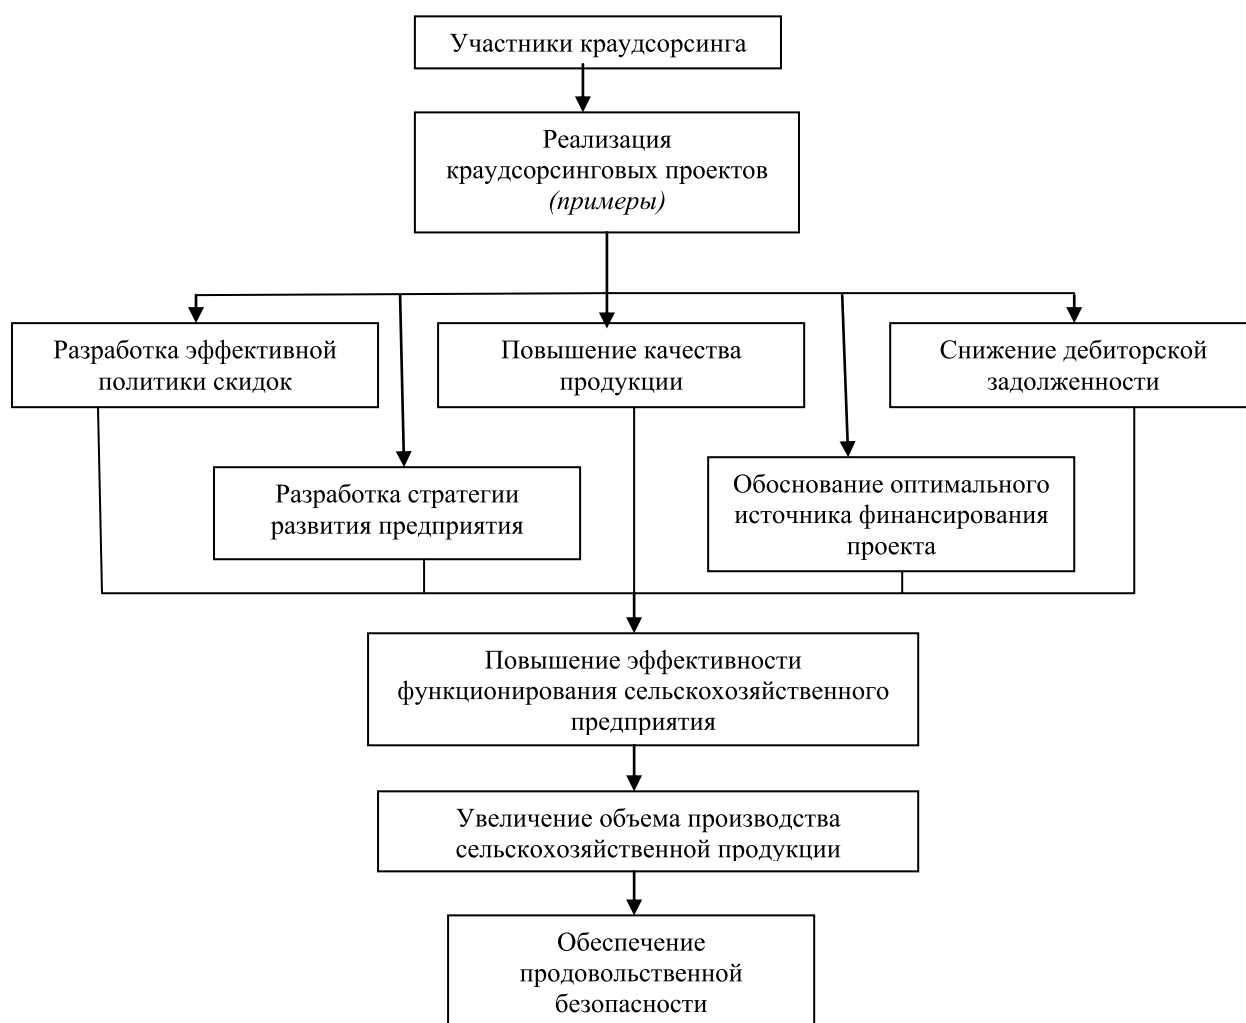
Участники краудсорсинга

Реализация краудсорсинговых проектов *(примеры)*

Разработка эффективной политики скидок

Повышение качества продукции

Снижение дебиторской задолженности

Разработка стратегии развития предприятия

Обоснование оптимального источника финансирования проекта

Повышение эффективности функционирования сельскохозяйственного предприятия

Увеличение объема производства сельскохозяйственной продукции

Обеспечение продовольственной безопасности